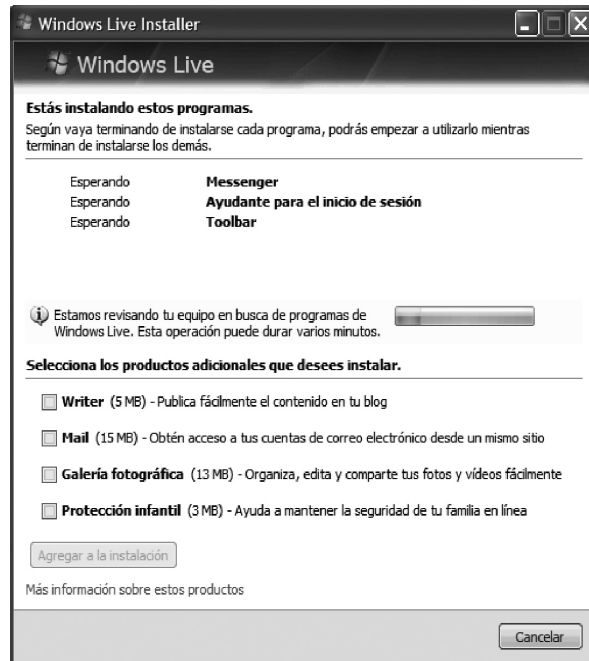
Windows Live Installer

Windows Live

Estás instalando estos programas.

Según vaya terminando de instalarse cada programa, podrás empezar a utilizarlo mientras terminan de instalarse los demás.

| Esperando | Messenger |
|---|---|
| Esperando | Ayudante para el inicio de sesión |
| Esperando | Toolbar |

Estamos revisando tu equipo en busca de programas de Windows Live. Esta operación puede durar varios minutos.

Selecciona los productos adicionales que desees instalar.

Writer (5 MB) - Publica fácilmente el contenido en tu blog

Mail (15 MB) - Obtén acceso a tus cuentas de correo electrónico desde un mismo sitio

Galería fotográfica (13 MB) - Organiza, edita y comparte tus fotos y vídeos fácilmente

Protección infantil (3 MB) - Ayuda a mantener la seguridad de tu familia en línea

Agregar a la instalación

Más información sobre estos productos

Cancelar